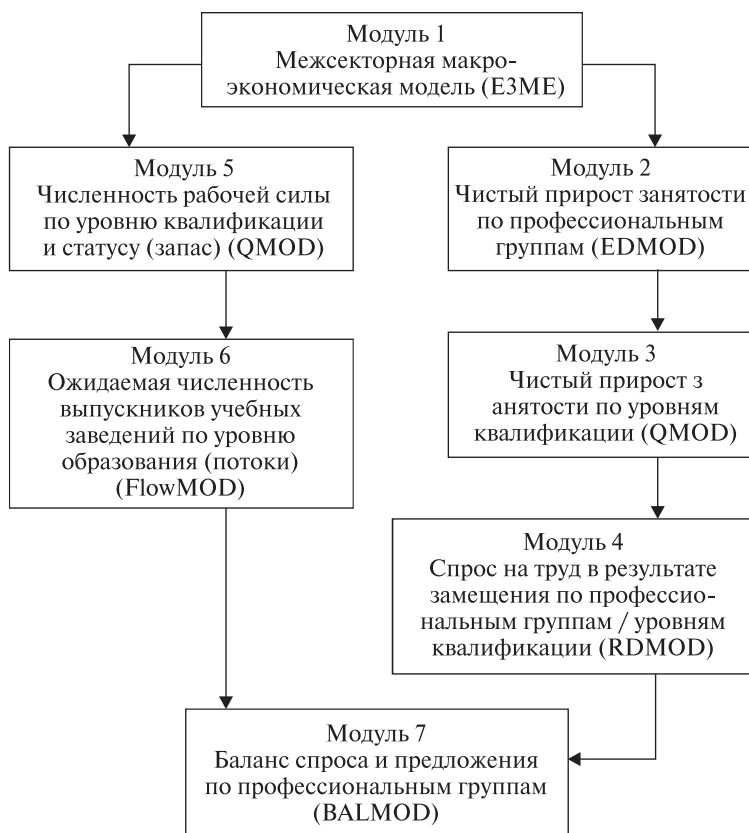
Модуль 1
Межсекторная макроэкономическая модель (E3ME)

Модуль 5
Численность рабочей силы по уровню квалификации и статусу (запас) (QMOD)

Модуль 2
Чистый прирост занятости по профессиональным группам (EDMOD)

Модуль 6
Ожидаемая численность выпускников учебных заведений по уровню образования (потоки) (FlowMOD)

Модуль 3
Чистый прирост з анятости по уровням квалификации (QMOD)

Модуль 4
Спрос на труд в результате замещения по профессиональным группам / уровням квалификации (RDMOD)

Модуль 7
Баланс спроса и предложения по профессиональным группам (BALMOD)